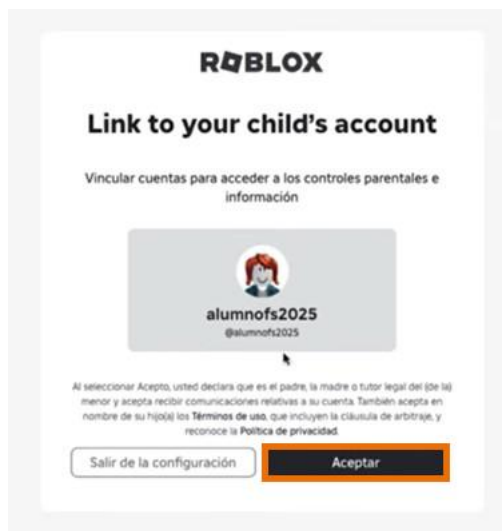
ROBLOX

Link to your child's account

Vincular cuentas para acceder a los controles parentales e información

alumnofs2025
@alumnofs2025

Al seleccionar Acepto, usted declara que es el padre, la madre o tutor legal del (de la) menor y acepta recibir comunicaciones relativas a su cuenta. También acepta en nombre de su hijo(a) los **Términos de uso**, que incluyen la cláusula de arbitraje, y reconoce la **Política de privacidad**.

Salir de la configuración

Aceptar